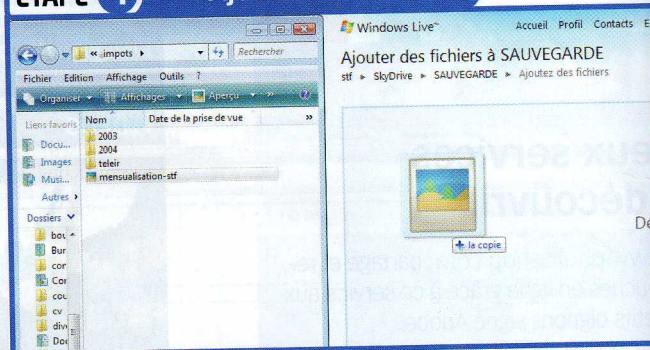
ETAPE

« impots ▸ Rechercher

Fichier Edition Affichage Outils ?

Organiser Affichages Aperçu

Liens favoris

Docu...

Images

Musi...

Autres »

Dossiers

bou

Bur

cor

Cor

cou

cv

dive

Doc

Nom

Date de la prise de vue

2003

2004

teleir

mensualisation-stf

Windows Live

Accueil Profil Contacts E

Ajouter des fichiers à SAUVEGARDE

stf ▸ SkyDrive ▸ SAUVEGARDE ▸ Ajoutez des fichiers

+ la copie

De